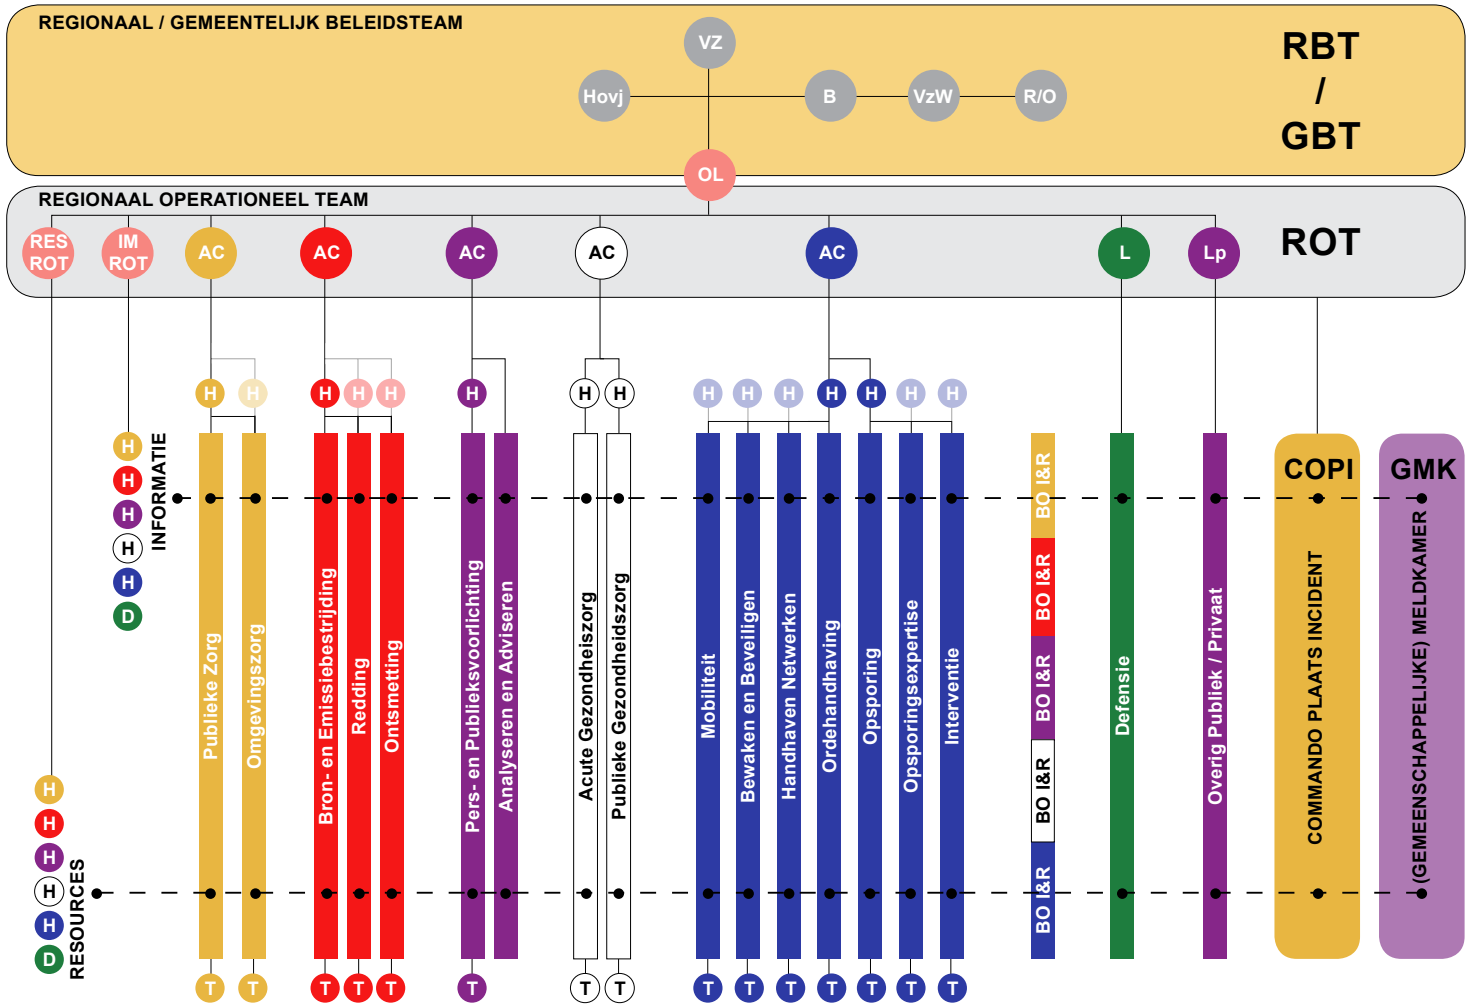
REGIONAAL / GEMEENTELIJK BELEIDSTEAM

VZ
Hovj
B
VzW
R/O
OL

RBT / GBT

REGIONAAL OPERATIONEEL TEAM

RES ROT
IM ROT
AC
AC
AC
AC
AC
L
Lp

ROT

H H
H H H
H
H H
H H H H H H H

H
H
H
H
H
D
INFORMATIE

Publieke Zorg
Omgevingszorg
Bron- en Emissiebestrijding
Redding
Ontsmetting
Pers- en Publieksvoorlichting
Analyseren en Adviseren
Acute Gezondheiszorg
Publieke Gezondheidszorg
Mobiliteit
Bewaken en Beveiligen
Handhaven Netwerken
Ordehandhaving
Opsporing
Opsporingsexpertise
Interventie
BO I&R
BO I&R
BO I&R
BO I&R
BO I&R
Defensie
Overig Publiek / Privaat

COPI
COMMANDO PLAATS INCIDENT

GMK
(GEMEENSCHAPPELIJKE) MELDKAMER

H
H
H
H
H
D
RESOURCES

T T T T T T T T T T T T T T T T T